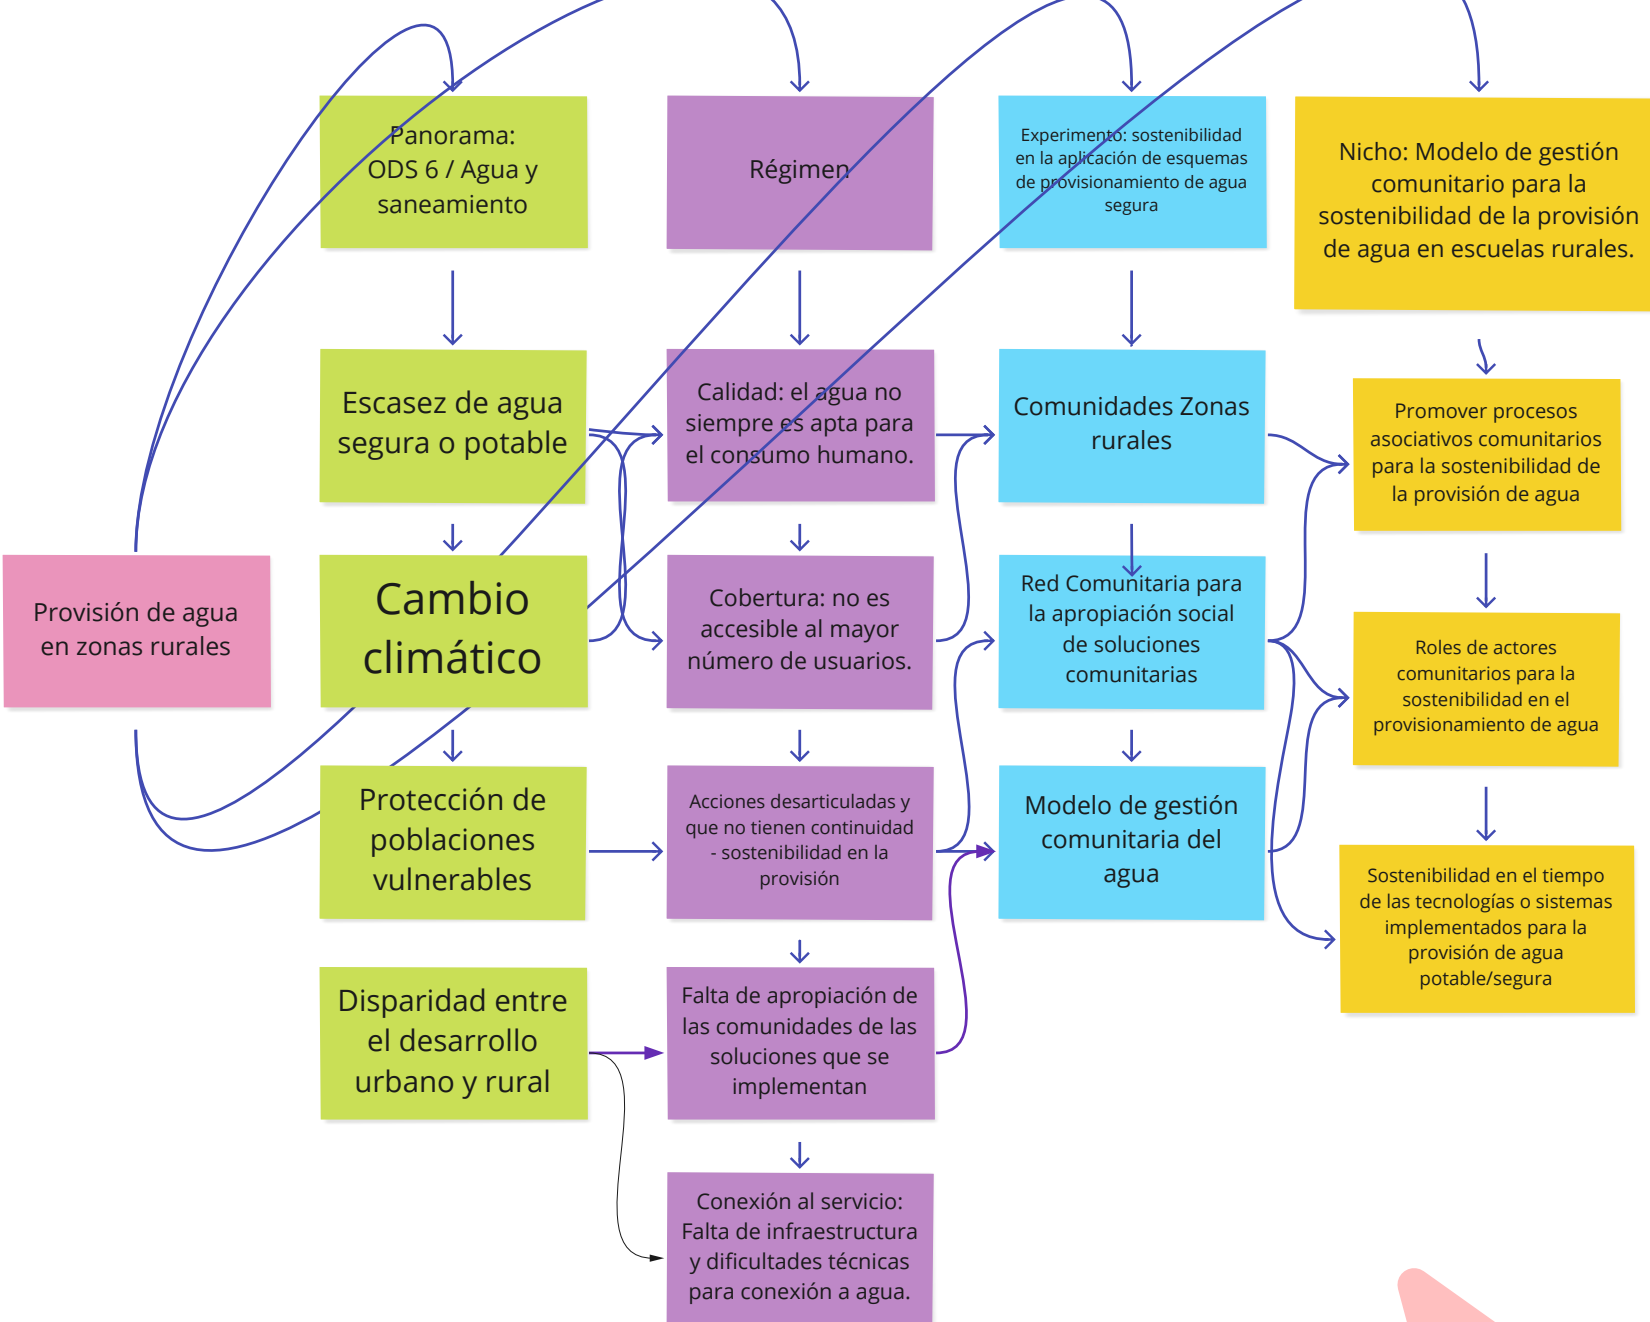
Panorama:
ODS 6 / Agua y saneamiento

Escasez de agua segura o potable

Cambio climático

Protección de poblaciones vulnerables

Disparidad entre el desarrollo urbano y rural

Provisión de agua en zonas rurales

Régimen

Calidad: el agua no siempre es apta para el consumo humano.

Cobertura: no es accesible al mayor número de usuarios.

Acciones desarticuladas y que no tienen continuidad - sostenibilidad en la provisión

Falta de apropiación de las comunidades de las soluciones que se implementan

Conexión al servicio: Falta de infraestructura y dificultades técnicas para conexión a agua.

Experimento: sostenibilidad en la aplicación de esquemas de provisionamiento de agua segura

Comunidades Zonas rurales

Red Comunitaria para la apropiación social de soluciones comunitarias

Modelo de gestión comunitaria del agua

Nicho: Modelo de gestión comunitario para la sostenibilidad de la provisión de agua en escuelas rurales.

Promover procesos asociativos comunitarios para la sostenibilidad de la provisión de agua

Roles de actores comunitarios para la sostenibilidad en el provisionamiento de agua

Sostenibilidad en el tiempo de las tecnologías o sistemas implementados para la provisión de agua potable/segura